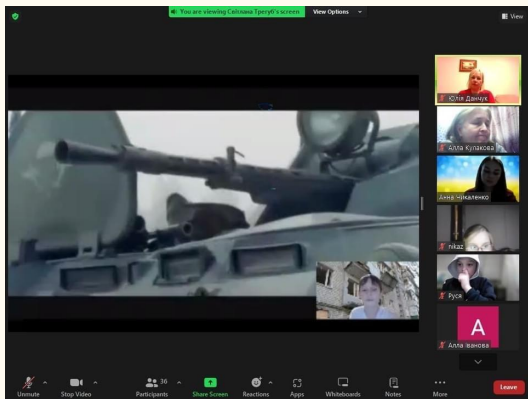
You are viewing Світлана Трегуб's screen View Options

View

Юлія Данчук

Алла Кулакова

Анна Чікаленко

nikaz

Руся

A

Алла Іванова

Unmute Stop Video Participants 36 Share Screen Reactions Apps Whiteboards Notes More Leave